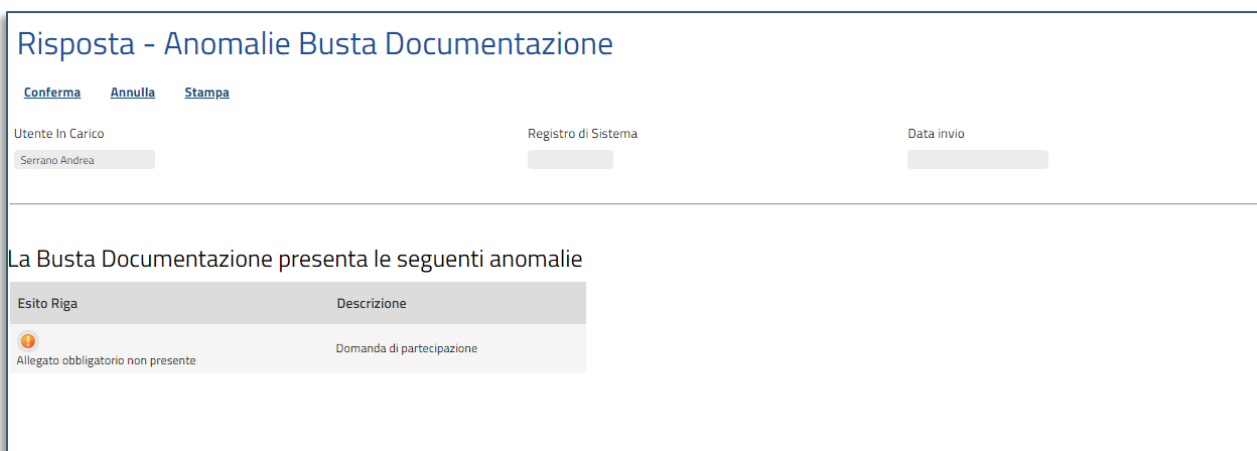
Risposta - Anomalie Busta Documentazione

Conferma Annulla Stampa

Utente In Carico
Serrano Andrea

Registro di Sistema

Data invio

La Busta Documentazione presenta le seguenti anomalie

| Esito Riga | Descrizione |
|---|---|
| Allegato obbligatorio non presente | Domanda di partecipazione |